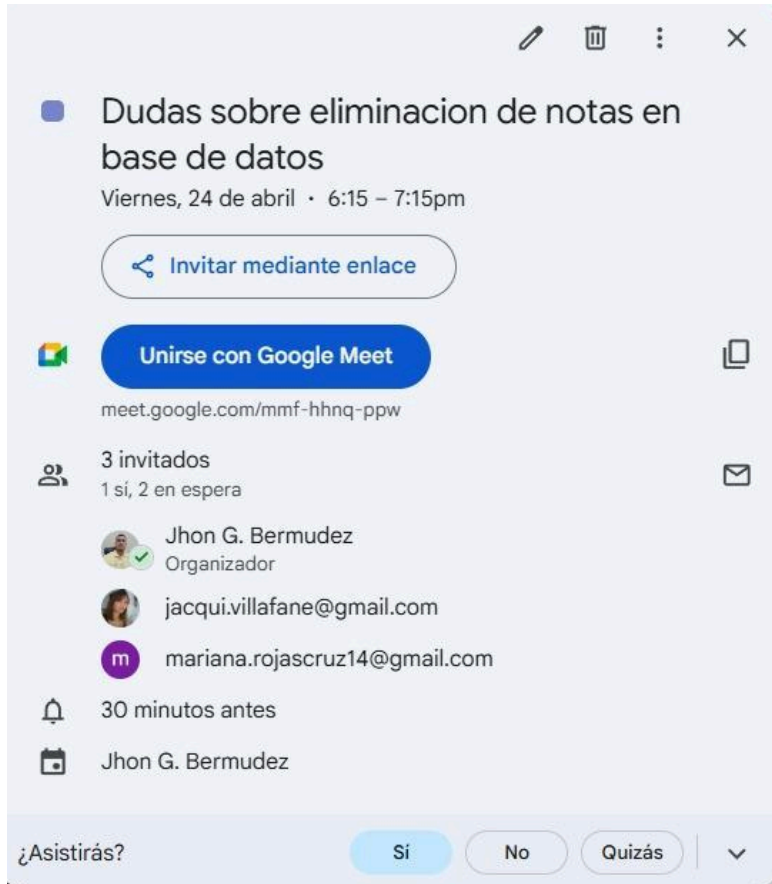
Dudas sobre eliminacion de notas en base de datos
Viernes, 24 de abril · 6:15 – 7:15pm

Invitar mediante enlace

Unirse con Google Meet
meet.google.com/mmf-hhnq-ppw

3 invitados
1 sí, 2 en espera

Jhon G. Bermudez
Organizador

jacqui.villafane@gmail.com

m mariana.rojascruz14@gmail.com

30 minutos antes

Jhon G. Bermudez

¿Asistirás? Sí No Quizás